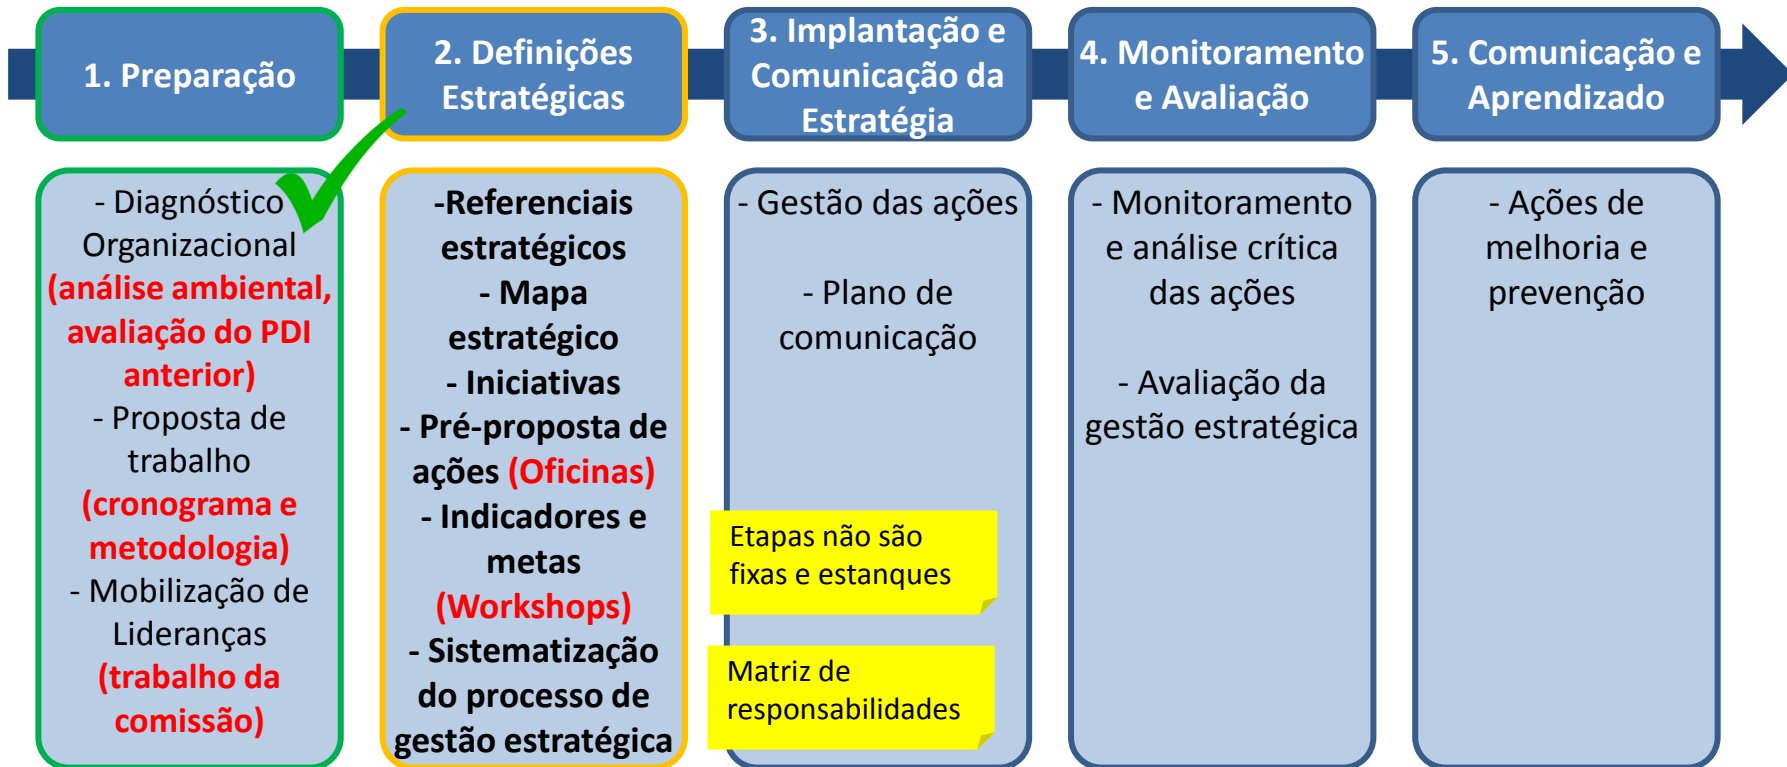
1. Preparação

2. Definições Estratégicas

3. Implantação e Comunicação da Estratégia

4. Monitoramento e Avaliação

5. Comunicação e Aprendizado

- Diagnóstico Organizacional (análise ambiental, avaliação do PDI anterior)
- Proposta de trabalho (cronograma e metodologia)
- Mobilização de Lideranças (trabalho da comissão)

-Referenciais estratégicos
- Mapa estratégico
- Iniciativas
- Pré-proposta de ações (Oficinas)
- Indicadores e metas (Workshops)
- Sistematização do processo de gestão estratégica

- Gestão das ações

- Plano de comunicação

Etapas não são fixas e estanques

Matriz de responsabilidades

- Monitoramento e análise crítica das ações

- Avaliação da gestão estratégica

- Ações de melhoria e prevenção